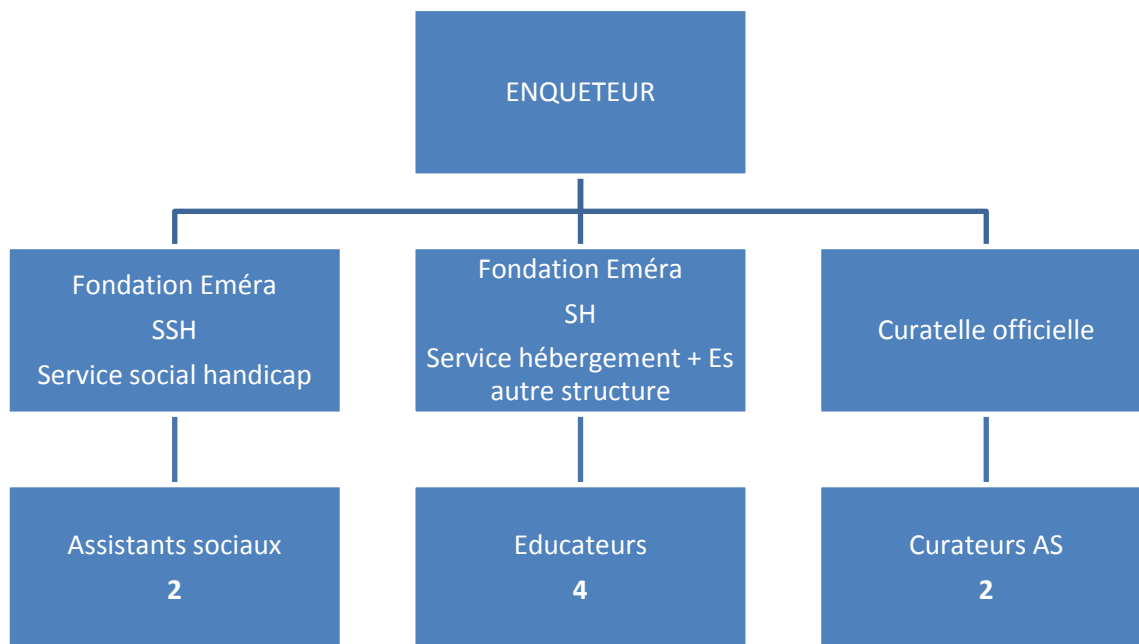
ENQUETEUR

Fondation Eméra
SSH
Service social handicap

Fondation Eméra
SH
Service hébergement + Es autre structure

Curatelle officielle

Assistants sociaux
**2**

Educateurs
**4**

Curateurs AS
**2**